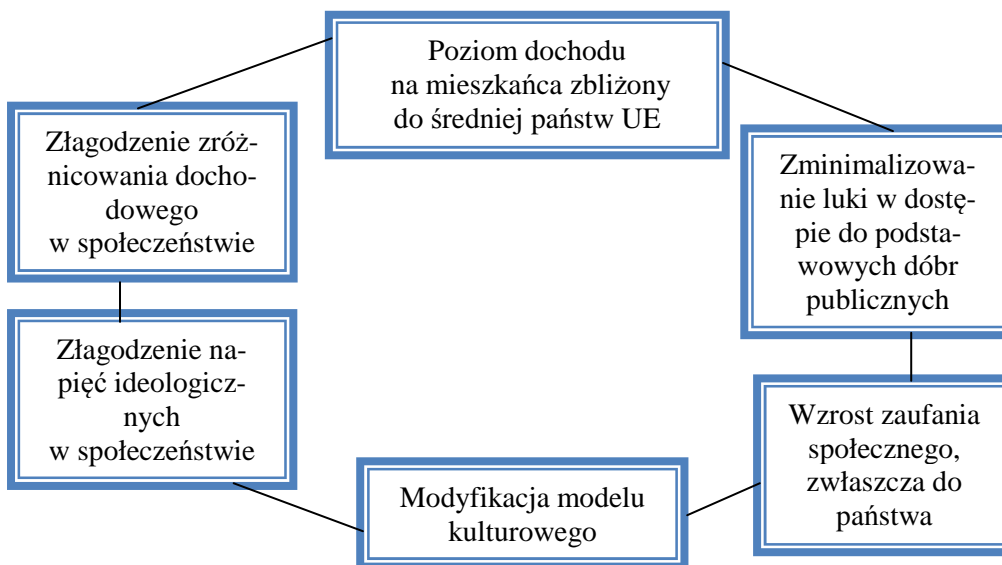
Poziom dochodu na mieszkańca zbliżony do średniej państw UE

Zminimalizowanie luki w dostępie do podstawowych dóbr publicznych

Wzrost zaufania społecznego, zwłaszcza do państwa

Modyfikacja modelu kulturowego

Złagodzenie napięć ideologicznych w społeczeństwie

Złagodzenie zróżnicowania dochodowego w społeczeństwie